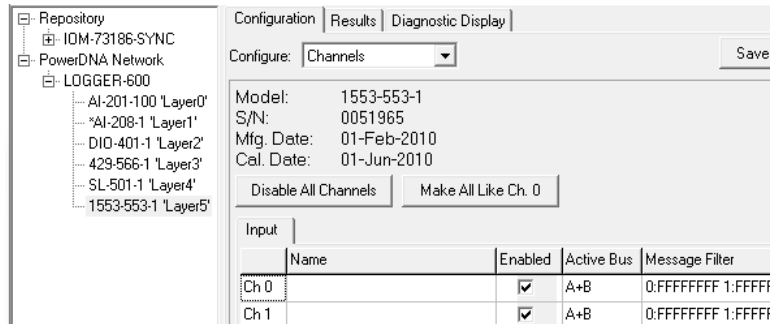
Repository
IOM-73186-SYNC
PowerDNA Network
LOGGER-600
AI-201-100 'Layer0'
*AI-208-1 'Layer1'
DIO-401-1 'Layer2'
429-566-1 'Layer3'
SL-501-1 'Layer4'
1553-553-1 'Layer5'

Configuration | Results | Diagnostic Display

Configure: Channels

Save

Model: 1553-553-1
S/N: 0051965
Mfg. Date: 01-Feb-2010
Cal. Date: 01-Jun-2010

Disable All Channels

Make All Like Ch. 0

Input

| | Name | Enabled | Active Bus | Message Filter |
|---|---|---|---|---|
| Ch 0 | | ☑ | A+B | 0:FFFFFFFF 1:FFFFF |
| Ch 1 | | ☑ | A+B | 0:FFFFFFFF 1:FFFFF |